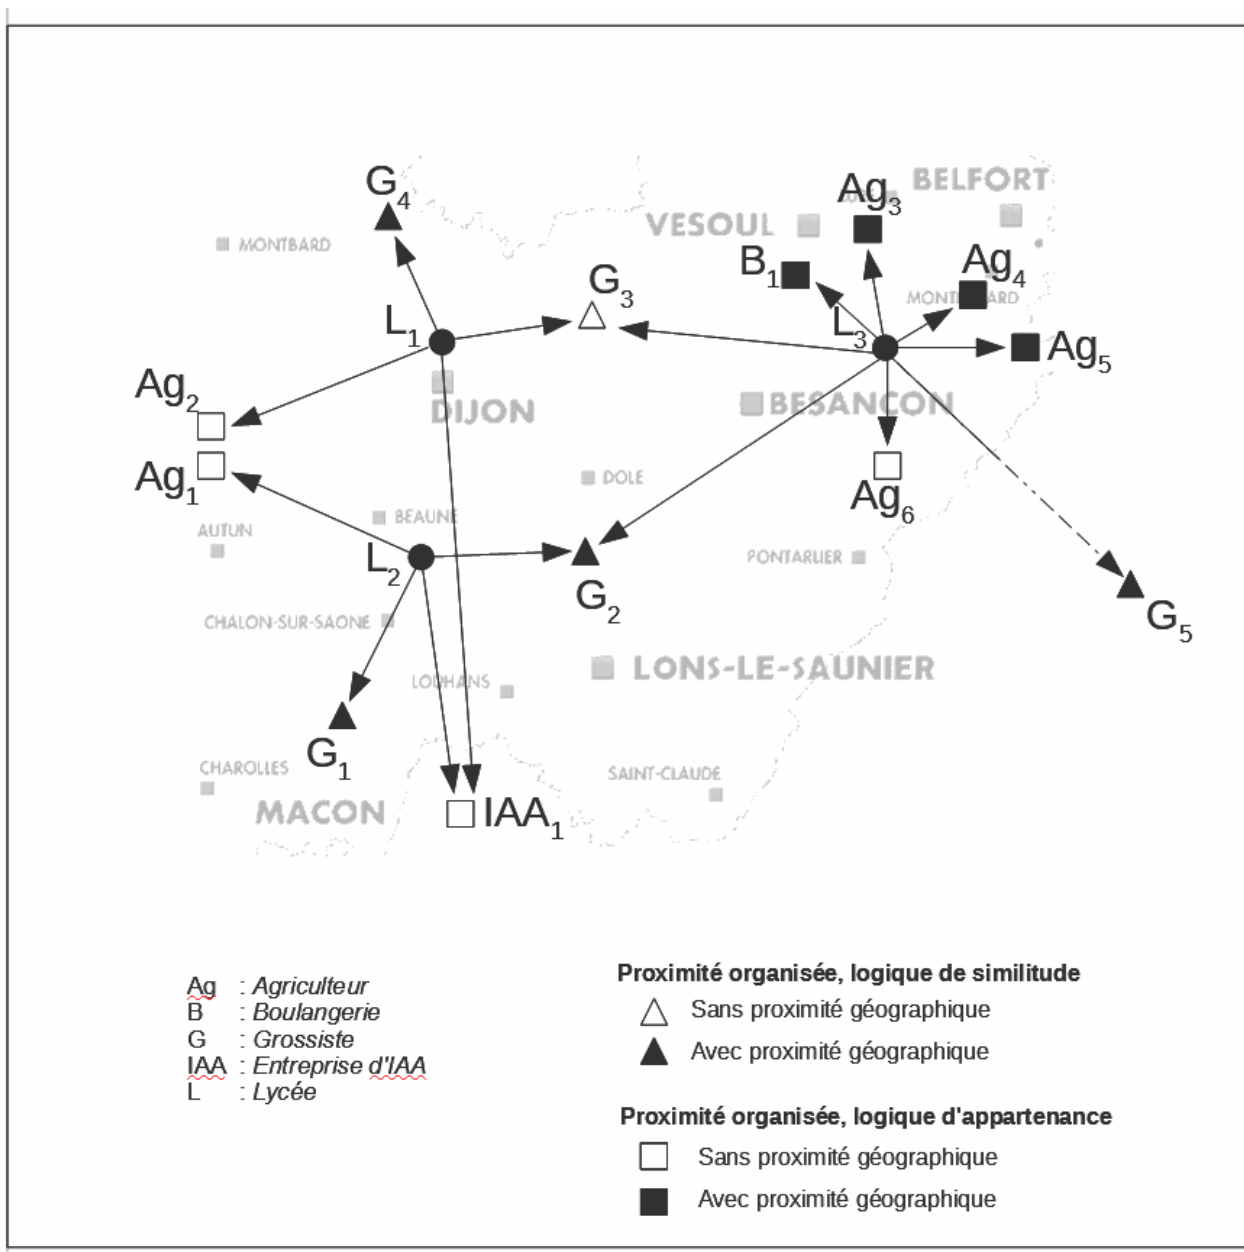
$G_4$

MONTBARD

$L_1$

$G_3$

VESOUL

$Ag_3$

BELFORT

$B_1$

$Ag_4$

MONTBÉLIARD

$L_3$

$Ag_5$

$Ag_2$

DIJON

BESANCON

$Ag_1$

DOLE

$Ag_6$

AUTUN

BEAUNE

$L_2$

PONTARLIER

$G_2$

$G_5$

CHALON-SUR-SAONE

LONS-LE-SAUNIER

LOUHANS

$G_1$

CHAROLLES

SAINT-CLAUDE

MACON

$IAA_1$

Ag : *Agriculteur*
B : *Boulangerie*
G : *Grossiste*
IAA : *Entreprise d'IAA*
L : *Lycée*

**Proximité organisée, logique de similitude**
Sans proximité géographique
Avec proximité géographique

**Proximité organisée, logique d'appartenance**
Sans proximité géographique
Avec proximité géographique